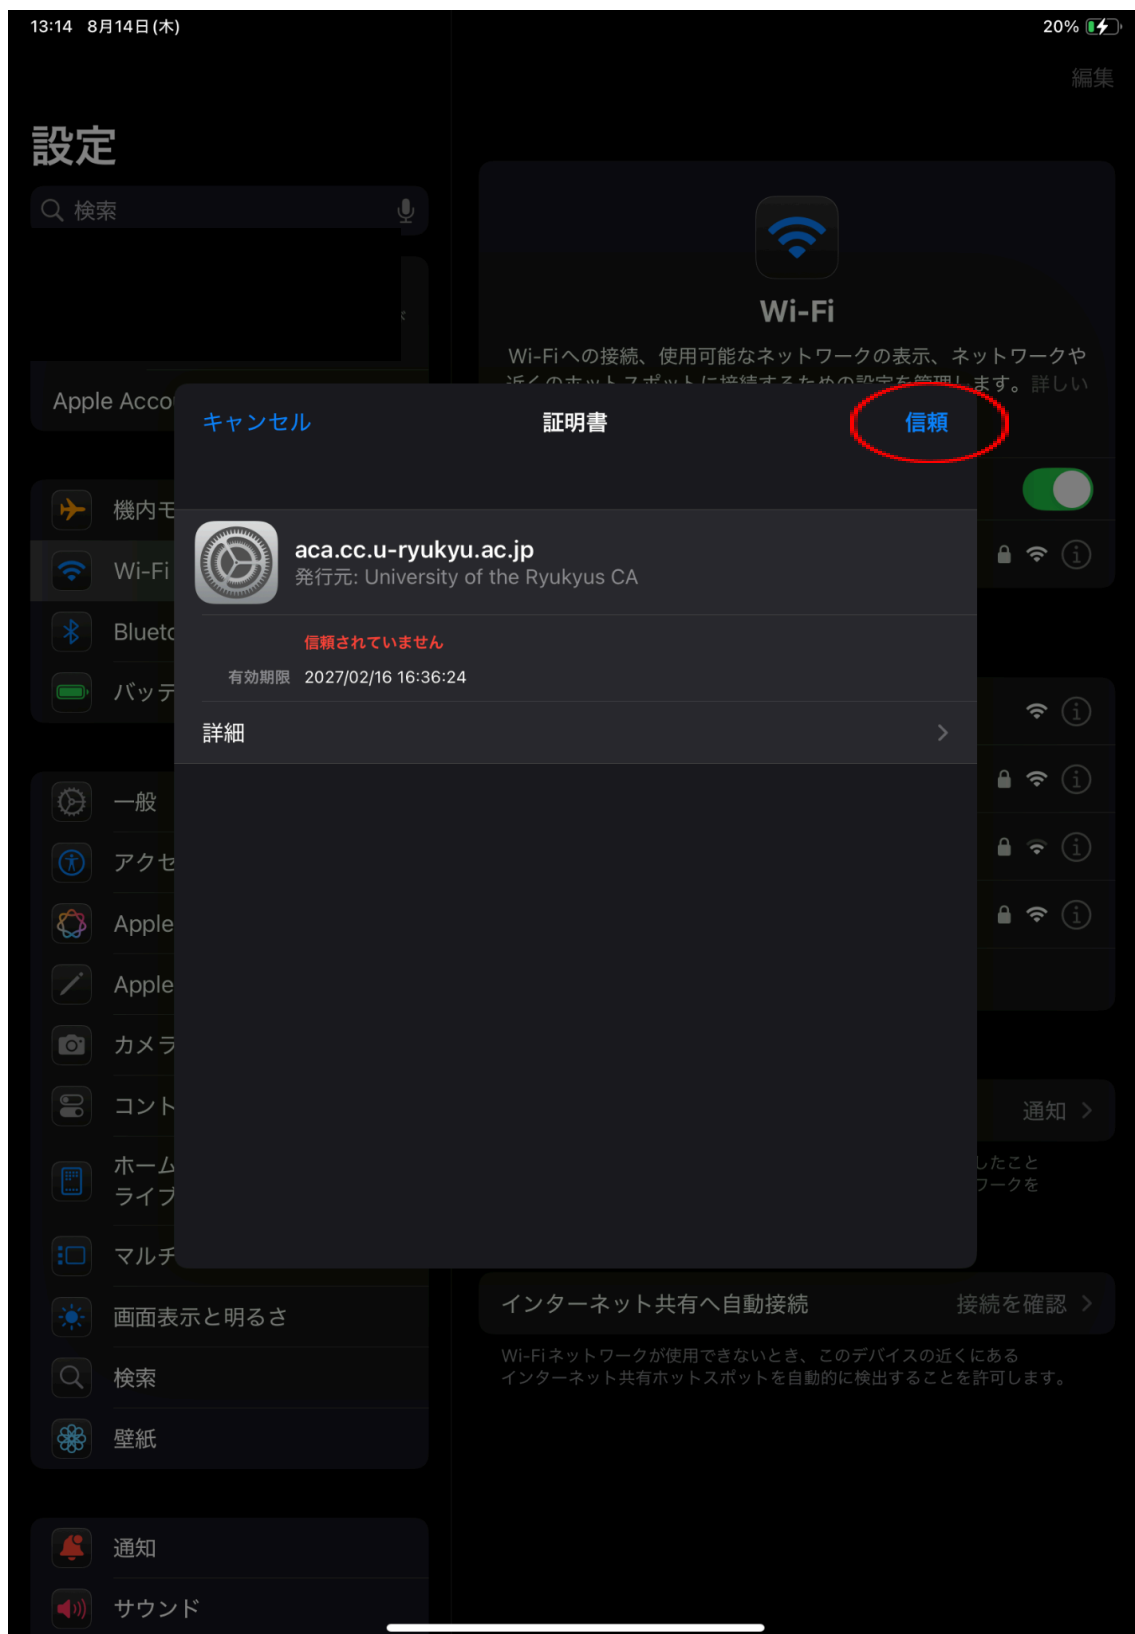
13:14 8月14日(木)

20%

編集

設定

検索

Apple Acco

機内モ

Wi-Fi

Blueto

バッテ

一般

アクセ

Apple

Apple

カメラ

コント

ホーム
ライブ

マルチ

画面表示と明るさ

検索

壁紙

通知

サウンド

Wi-Fi

Wi-Fiへの接続、使用可能なネットワークの表示、ネットワークや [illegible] 詳しい

キャンセル

証明書

信頼

aca.cc.u-ryukyu.ac.jp
発行元: University of the Ryukyus CA

信頼されていません

有効期限 2027/02/16 16:36:24

詳細

通知

したこと
ワークを

インターネット共有へ自動接続

接続を確認

Wi-Fiネットワークが使用できないとき、このデバイスの近くにあるインターネット共有ホットスポットを自動的に検出することを許可します。